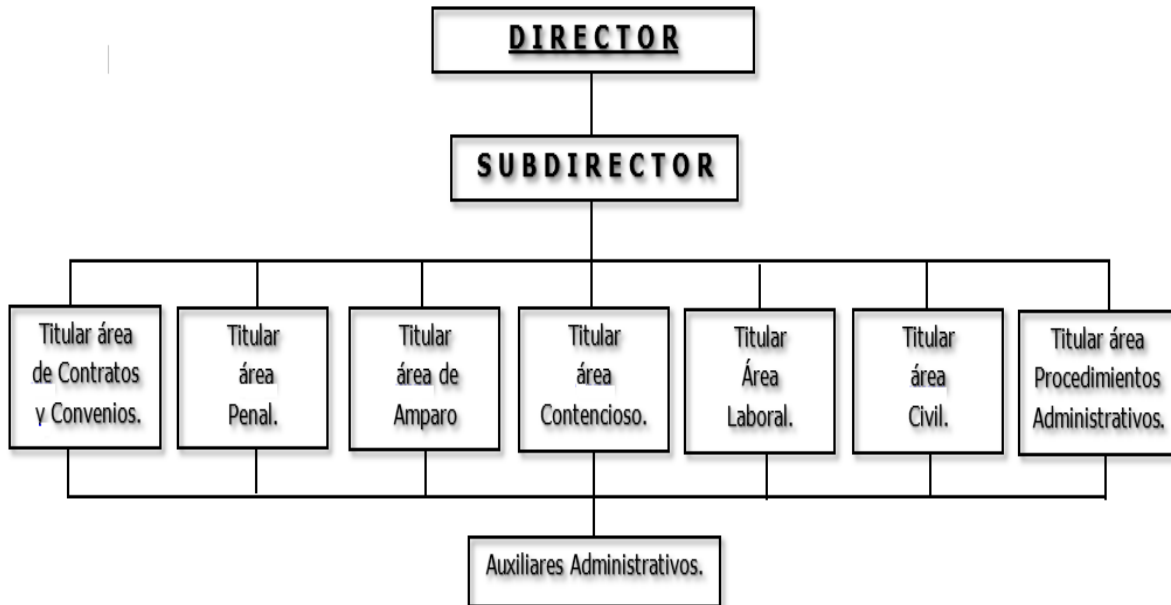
DIRECTOR

SUBDIRECTOR

Titular área de Contratos y Convenios.

Titular área Penal.

Titular área de Amparo

Titular área Contencioso.

Titular Área Laboral.

Titular área Civil.

Titular área Procedimientos Administrativos.

Auxiliares Administrativos.